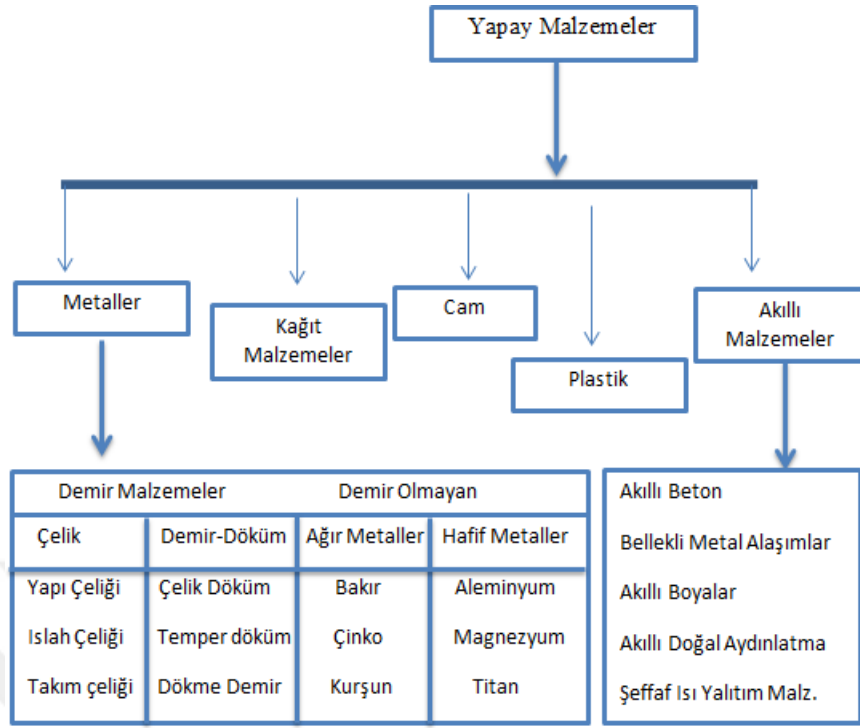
Yapay Malzemeler

Metaller

Kağıt Malzemeler

Cam

Plastik

Akıllı Malzemeler

| Demir Malzemeler | | Demir Olmayan | |
|---|---|---|---|
| Çelik | Demir-Döküm | Ağır Metaller | Hafif Metaller |
| Yapı Çeliği | Çelik Döküm | Bakır | Aleminyum |
| Islah Çeliği | Temper döküm | Çinko | Magnezyum |
| Takım çeliği | Dökme Demir | Kurşun | Titan |

Akıllı Beton

Bellekli Metal Alaşımlar

Akıllı Boyalar

Akıllı Doğal Aydınlatma

Şeffaf Isı Yalıtım Malz.